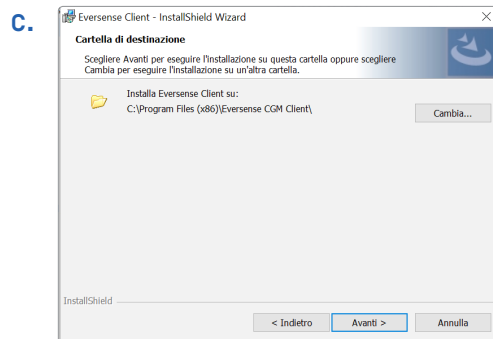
C.

Eversense Client - InstallShield Wizard

Cartella di destinazione

Scegliere Avanti per eseguire l'installazione su questa cartella oppure scegliere Cambia per eseguire l'installazione su un'altra cartella.

Installa Eversense Client su:
C:\Program Files (x86)\Eversense CGM Client\

Cambia...

InstallShield

< Indietro

Avanti >

Annulla